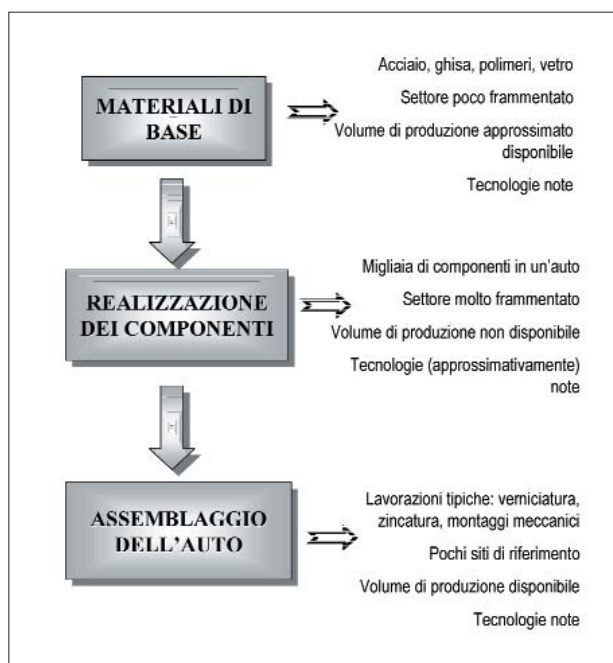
MATERIALI DI BASE

Acciaio, ghisa, polimeri, vetro

Settore poco frammentato

Volume di produzione approssimato disponibile

Tecnologie note

REALIZZAZIONE DEI COMPONENTI

Migliaia di componenti in un'auto

Settore molto frammentato

Volume di produzione non disponibile

Tecnologie (approssimativamente) note

ASSEMBLAGGIO DELL'AUTO

Lavorazioni tipiche: verniciatura, zincatura, montaggi meccanici

Pochi siti di riferimento

Volume di produzione disponibile

Tecnologie note